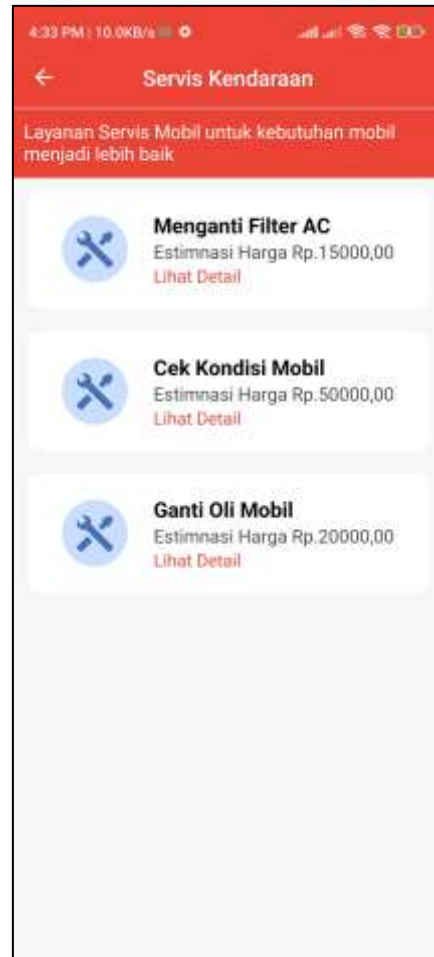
4:33 PM | 10.0KB/s

Servis Kendaraan

Layanan Servis Mobil untuk kebutuhan mobil menjadi lebih baik

Menganti Filter AC
Estimnasi Harga Rp.15000,00
Lihat Detail

Cek Kondisi Mobil
Estimnasi Harga Rp.50000,00
Lihat Detail

Ganti Oli Mobil
Estimnasi Harga Rp.20000,00
Lihat Detail